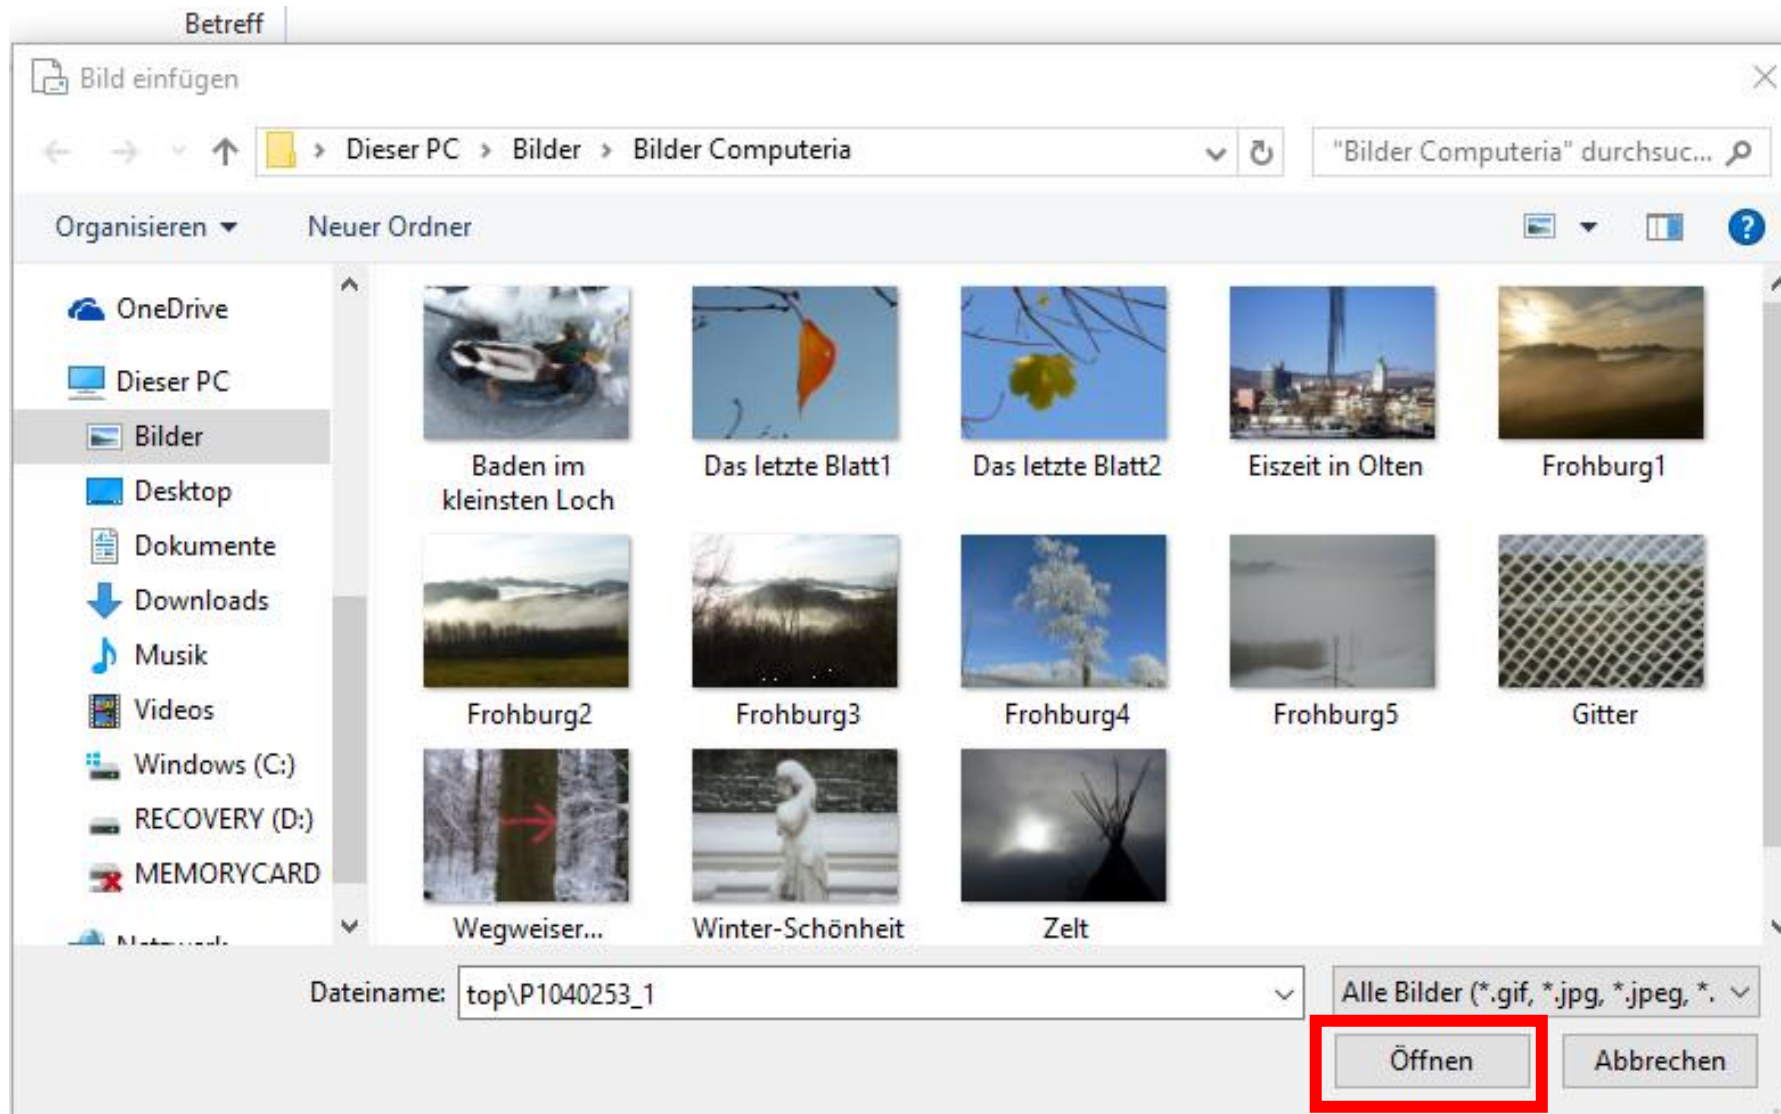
Betreff

Bild einfügen

Dieser PC › Bilder › Bilder Computeria

"Bilder Computeria" durchsuc...

Organisieren ▾ Neuer Ordner

OneDrive
Dieser PC
Bilder
Desktop
Dokumente
Downloads
Musik
Videos
Windows (C:)
RECOVERY (D:)
MEMORYCARD
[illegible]

Baden im kleinsten Loch
Das letzte Blatt1
Das letzte Blatt2
Eiszeit in Olten
Frohburg1
Frohburg2
Frohburg3
Frohburg4
Frohburg5
Gitter
Wegweiser...
Winter-Schönheit
Zelt

Dateiname: top\P1040253_1

Alle Bilder (*.gif, *.jpg, *.jpeg, *.

Öffnen

Abbrechen